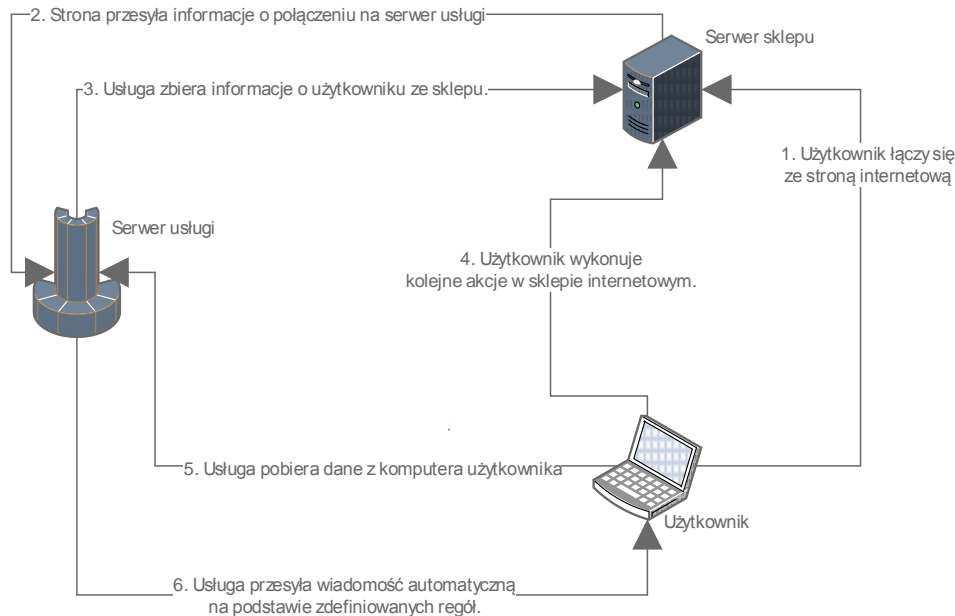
2. Strona przesyła informacje o połączeniu na serwer usługi

Serwer sklepu

3. Usługa zbiera informacje o użytkowniku ze sklepu.

1. Użytkownik łączy się ze stroną internetową

Serwer usługi

4. Użytkownik wykonuje kolejne akcje w sklepie internetowym.

5. Usługa pobiera dane z komputera użytkownika

Użytkownik

6. Usługa przesyła wiadomość automatyczną na podstawie zdefiniowanych regół.